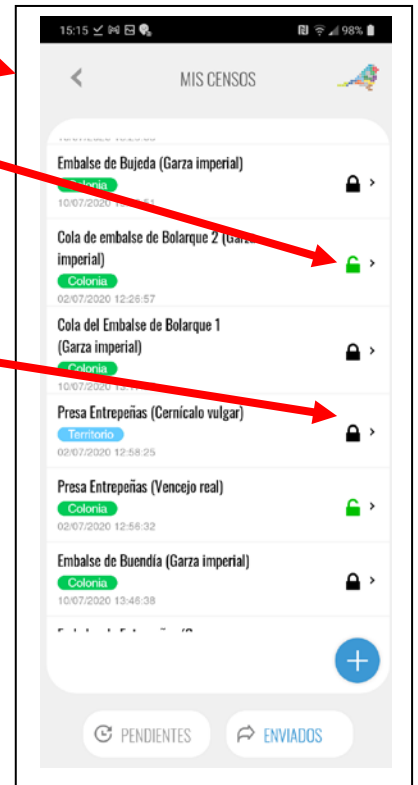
15:15 98%

MIS CENSOS

Embalse de Bujeda (Garza imperial)
Colonia
10/07/2020 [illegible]

Cola de embalse de Bolarque 2 (Garza imperial)
Colonia
02/07/2020 12:26:57

Cola del Embalse de Bolarque 1 (Garza imperial)
Colonia
10/07/2020 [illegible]

Presa Entrepeñas (Cernícalo vulgar)
Territorio
02/07/2020 12:58:25

Presa Entrepeñas (Vencejo real)
Colonia
02/07/2020 12:56:32

Embalse de Buendía (Garza imperial)
Colonia
10/07/2020 13:46:38

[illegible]

PENDIENTES
ENVIADOS